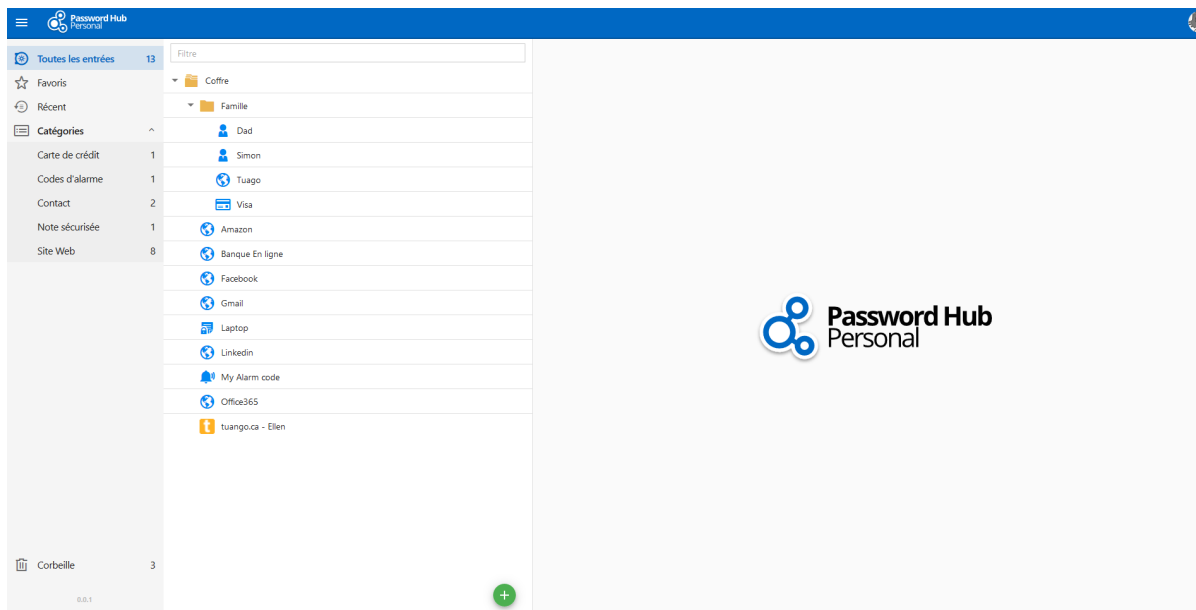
Password Hub Personal

Toutes les entrées 13
Favoris
Récent
Catégories
Carte de crédit 1
Codes d'alarme 1
Contact 2
Note sécurisée 1
Site Web 8

Corbeille 3
0.0.1

Filtre
Coffre
Famille
Dad
Simon
Tuago
Visa
Amazon
Banque En ligne
Facebook
Gmail
Laptop
Linkedin
My Alarm code
Office365
tuango.ca - Ellen

+

Password Hub Personal